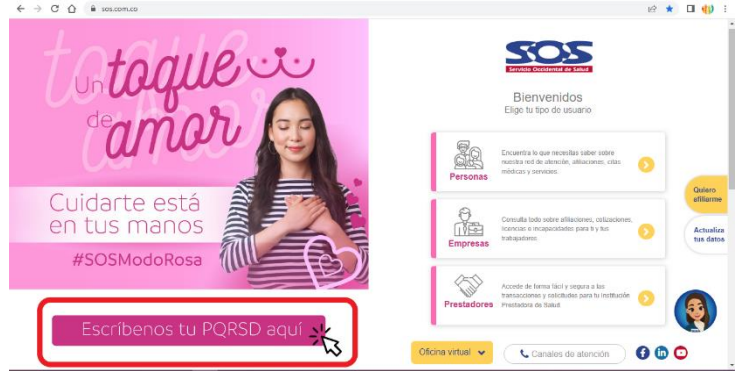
sos.com.co

Un toque de amor

Cuidarte está en tus manos

#SOSModoRosa

Escríbenos tu PQRSD aquí

SOS
Servicio Occidental de Salud

Bienvenidos
Elige tu tipo de usuario

Personas
Encuentra lo que necesitas saber sobre nuestra red de atención, afiliaciones, citas médicas y servicios.

Empresas
Consulta todo sobre afiliaciones, cotizaciones, licencias e incapacidades para ti y tus trabajadores.

Prestadores
Accede de forma fácil y segura a las transacciones y solicitudes para tu institución Prestadora de Salud.

Quiero afiliarme

Actualiza tus datos

Oficina virtual

Canales de atención